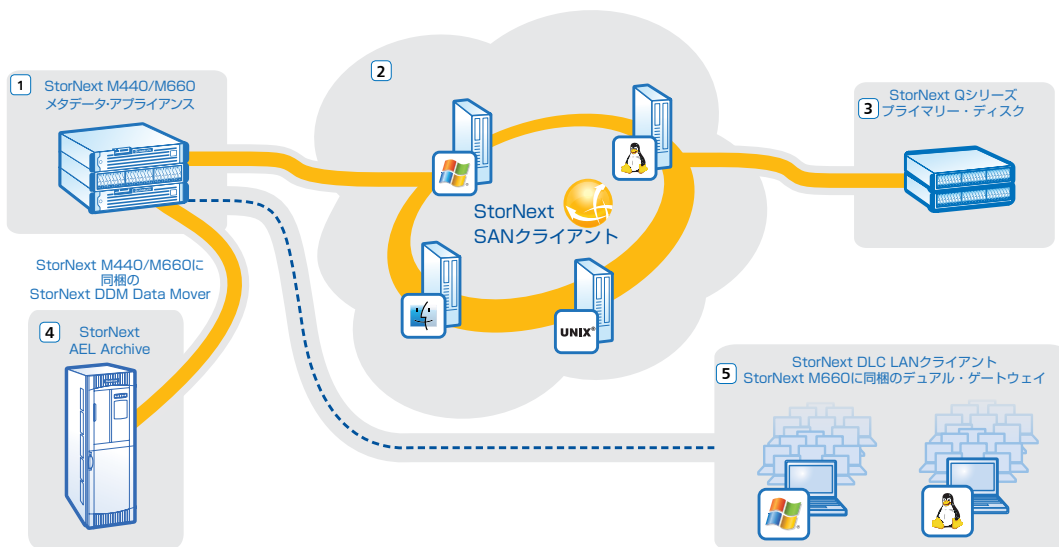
1 StorNext M440/M660 メタデータ·アプライアンス

2

3 StorNext Qシリーズ プライマリー・ディスク

StorNext SANクライアント

UNIX®

StorNext M440/M660に 同梱の StorNext DDM Data Mover

4 StorNext AEL Archive

5 StorNext DLC LANクライアント StorNext M660に同梱のデュアル・ゲートウェイ